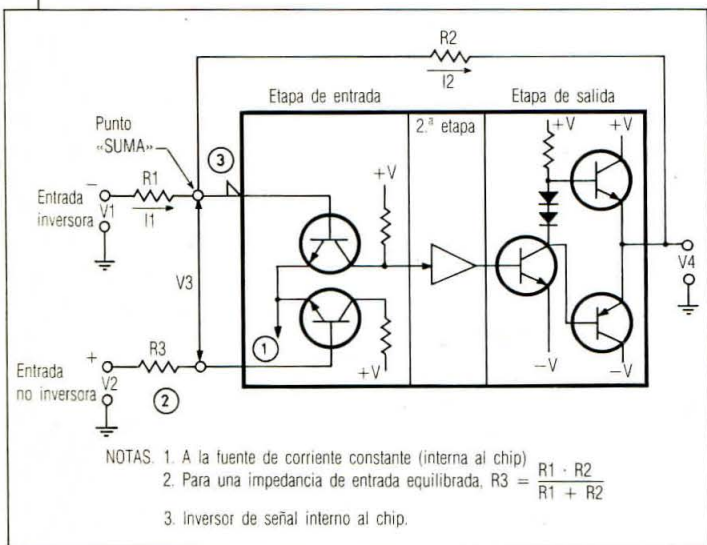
R2
I2
Etapa de entrada
2.ª etapa
Etapa de salida
Punto «SUMA»
3
+V
+V
+V
Entrada inversora
−
R1
I1
V1
V3
V4
1
+V
−V
−V
Entrada no inversora
+
R3
V2
2

NOTAS. 1. A la fuente de corriente constante (interna al chip)
2. Para una impedancia de entrada equilibrada, $R3 = \frac{R1 \cdot R2}{R1 + R2}$
3. Inversor de señal interno al chip.